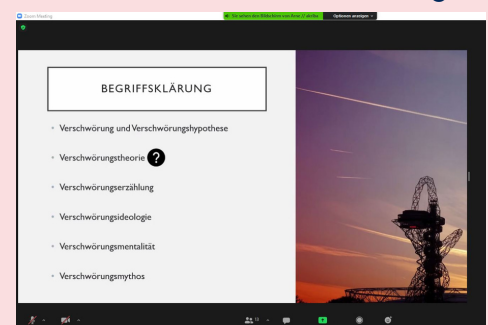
Zoom Meeting

Sie sehen den Bildschirm von Ariel (...) der/die

Optionen anzeigen

BEGRIFFSKLÄRUNG

Verschwörung und Verschwörungshypothese

Verschwörungstheorie ?

Verschwörungserzählung

Verschwörungsideologie

Verschwörungsmentalität

Verschwörungsmythos

13